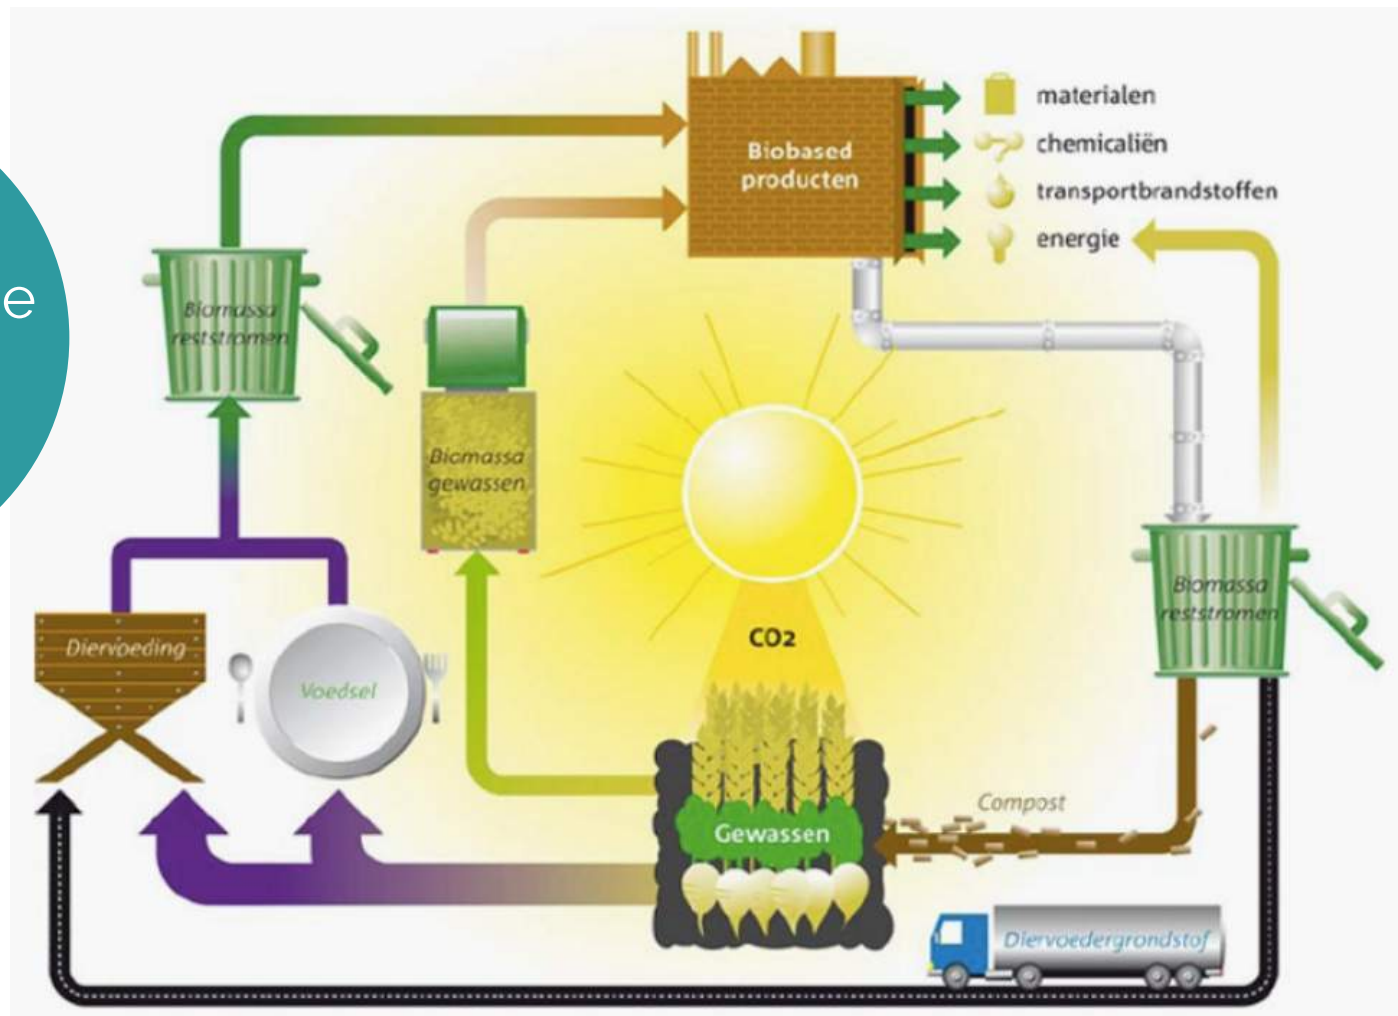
e

Biobased producten

materialen
chemicaliën
transportbrandstoffen
energie

Biomassa reststromen

Biomassa gewassen

CO2

Biomassa reststromen

Diervoeding

Voedsel

Compost

Gewassen

Diervoedergrondstof